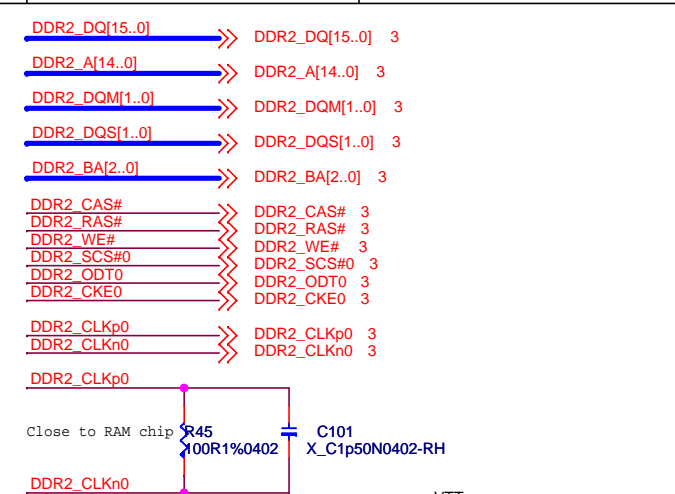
DDR2_DQ[15..0]
DDR2_DQ[15..0] 3

DDR2_A[14..0]
DDR2_A[14..0] 3

DDR2_DQM[1..0]
DDR2_DQM[1..0] 3

DDR2_DQS[1..0]
DDR2_DQS[1..0] 3

DDR2_BA[2..0]
DDR2_BA[2..0] 3

DDR2_CAS#
DDR2_RAS#
DDR2_WE#
DDR2_SCS#0
DDR2_ODT0
DDR2_CKE0
DDR2_CAS# 3
DDR2_RAS# 3
DDR2_WE# 3
DDR2_SCS#0 3
DDR2_ODT0 3
DDR2_CKE0 3

DDR2_CLKp0
DDR2_CLKn0
DDR2_CLKp0 3
DDR2_CLKn0 3

DDR2_CLKp0

Close to RAM chip
R45
100R1%0402
C101
X_C1p50N0402-RH

DDR2_CLKn0